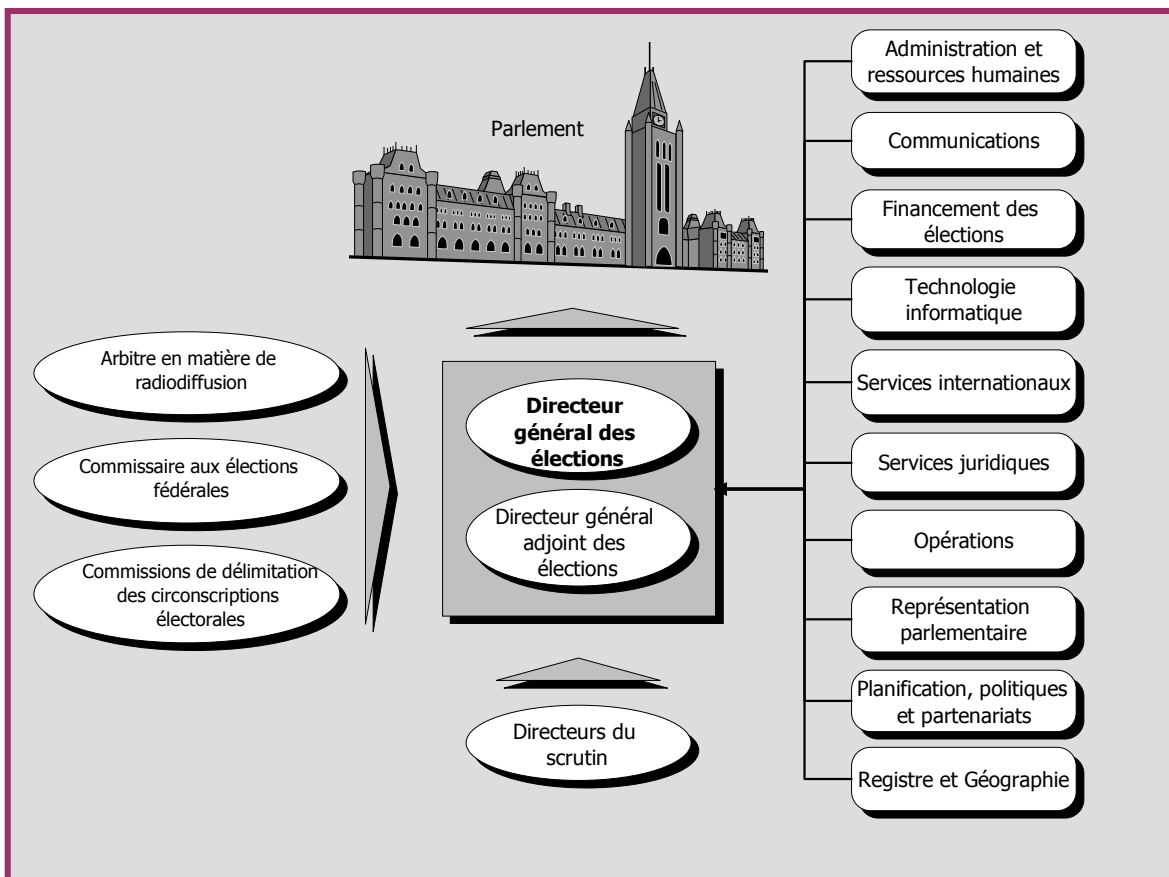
Parlement

Arbitre en matière de radiodiffusion

Commissaire aux élections fédérales

Commissions de délimitation des circonscriptions électorales

**Directeur général des élections**

Directeur général adjoint des élections

Directeurs du scrutin

Administration et ressources humaines

Communications

Financement des élections

Technologie informatique

Services internationaux

Services juridiques

Opérations

Représentation parlementaire

Planification, politiques et partenariats

Registre et Géographie